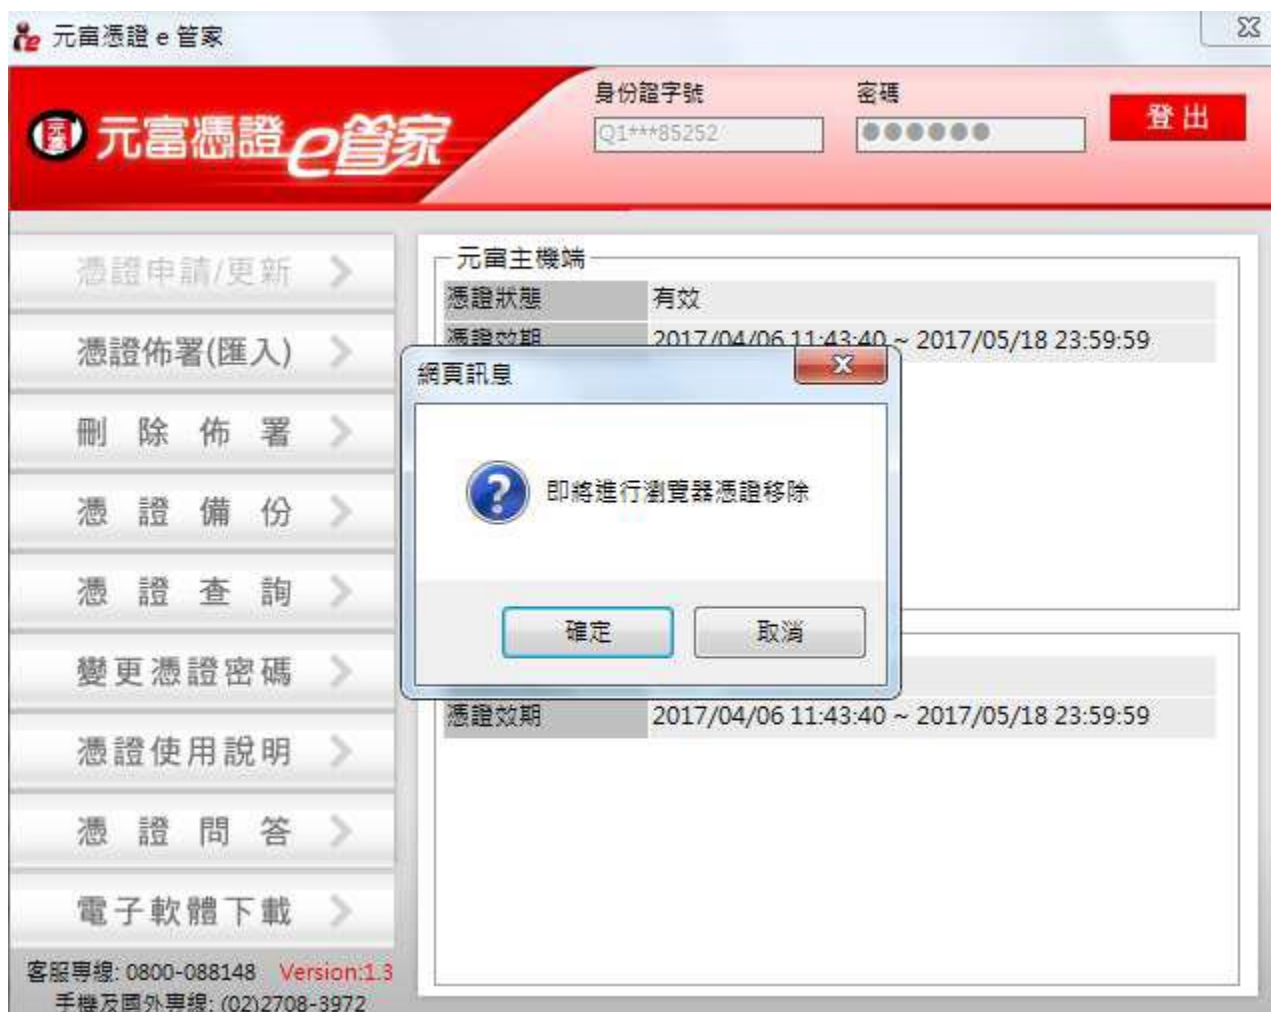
元富憑證 e 管家

元富憑證e管家

身份證字號
Q1***85252
密碼
●●●●●●
登 出

憑證申請/更新
憑證佈署(匯入)
刪 除 佈 署
憑 證 備 份
憑 證 查 詢
變更憑證密碼
憑證使用說明
憑 證 問 答
電子軟體下載

客服專線: 0800-088148 Version:1.3
手機及國外專線: (02)2708-3972

元富主機端
| 憑證狀態 | 有效 |
|---|---|
| 憑證效期 | 2017/04/06 11:43:40 ~ 2017/05/18 23:59:59 |

網頁訊息
即將進行瀏覽器憑證移除
確定
取消

| 憑證效期 | 2017/04/06 11:43:40 ~ 2017/05/18 23:59:59 |
|---|---|